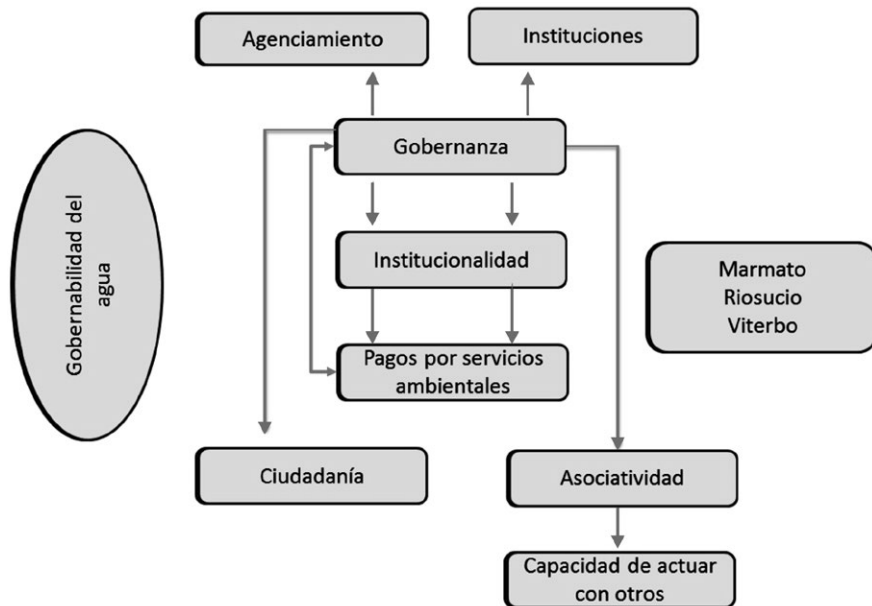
Agenciamiento

Instituciones

Gobernabilidad del agua

Gobernanza

Institucionalidad

Marmato
Riosucio
Viterbo

Pagos por servicios ambientales

Ciudadanía

Asociatividad

Capacidad de actuar con otros